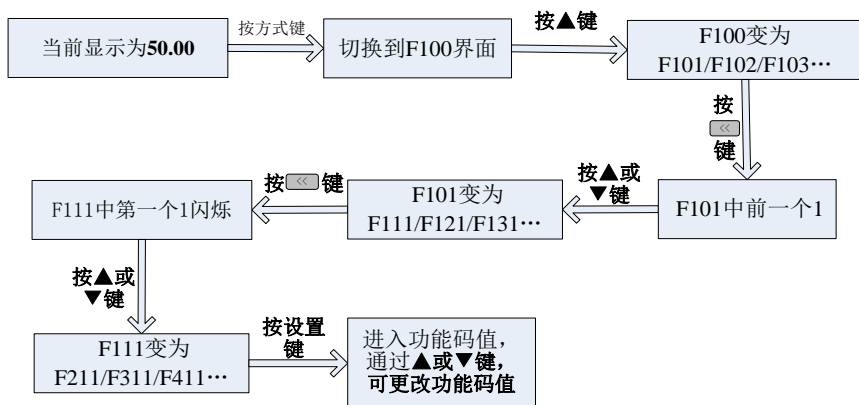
当前显示为**50.00**

按方式键

切换到F100界面

按▲键

F100变为 F101/F102/F103…

按 « 键

F101中前一个1

按▲或▼键

F101变为 F111/F121/F131…

按 « 键

F111中第一个1闪烁

按▲或▼键

F111变为 F211/F311/F411…

按设置键

进入功能码值，通过▲或▼键，可更改功能码值